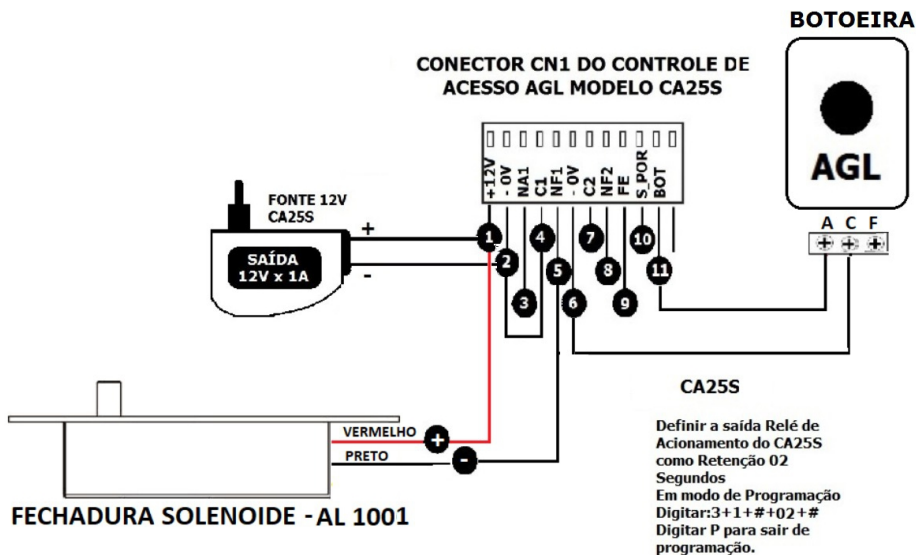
BOTOEIRA

CONECTOR CN1 DO CONTROLE DE ACESSO AGL MODELO CA25S

AGL

+12V
- 0V
NA1
C1
NF1
- 0V
C2
NF2
FE
S_POR
BOT

A C F

FONTE 12V CA25S

+
-

SAÍDA 12V x 1A

1
2
3
4
5
6
7
8
9
10
11

CA25S

Definir a saída Relé de Acionamento do CA25S como Retenção 02 Segundos
Em modo de Programação
Digitar:3+1+#+02+#
Digitar P para sair de programação.

VERMELHO
+
PRETO
-

FECHADURA SOLENOIDE - AL 1001